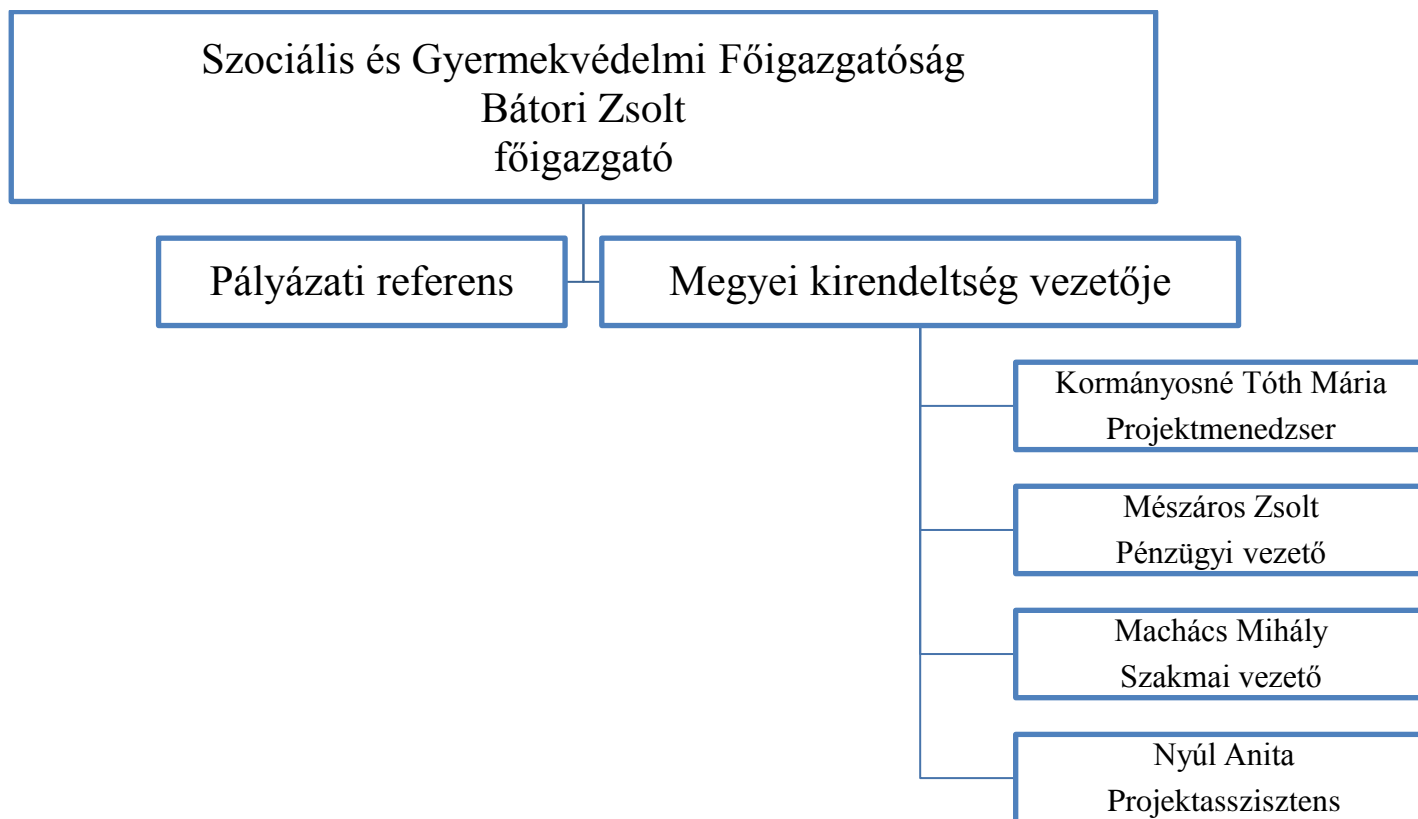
Szociális és Gyermekvédelmi Főigazgatóság
Bátori Zsolt
főigazgató

Pályázati referens

Megyei kirendeltség vezetője

Kormányosné Tóth Mária
Projektmenedzser

Mészáros Zsolt
Pénzügyi vezető

Machács Mihály
Szakmai vezető

Nyúl Anita
Projektasszisztens